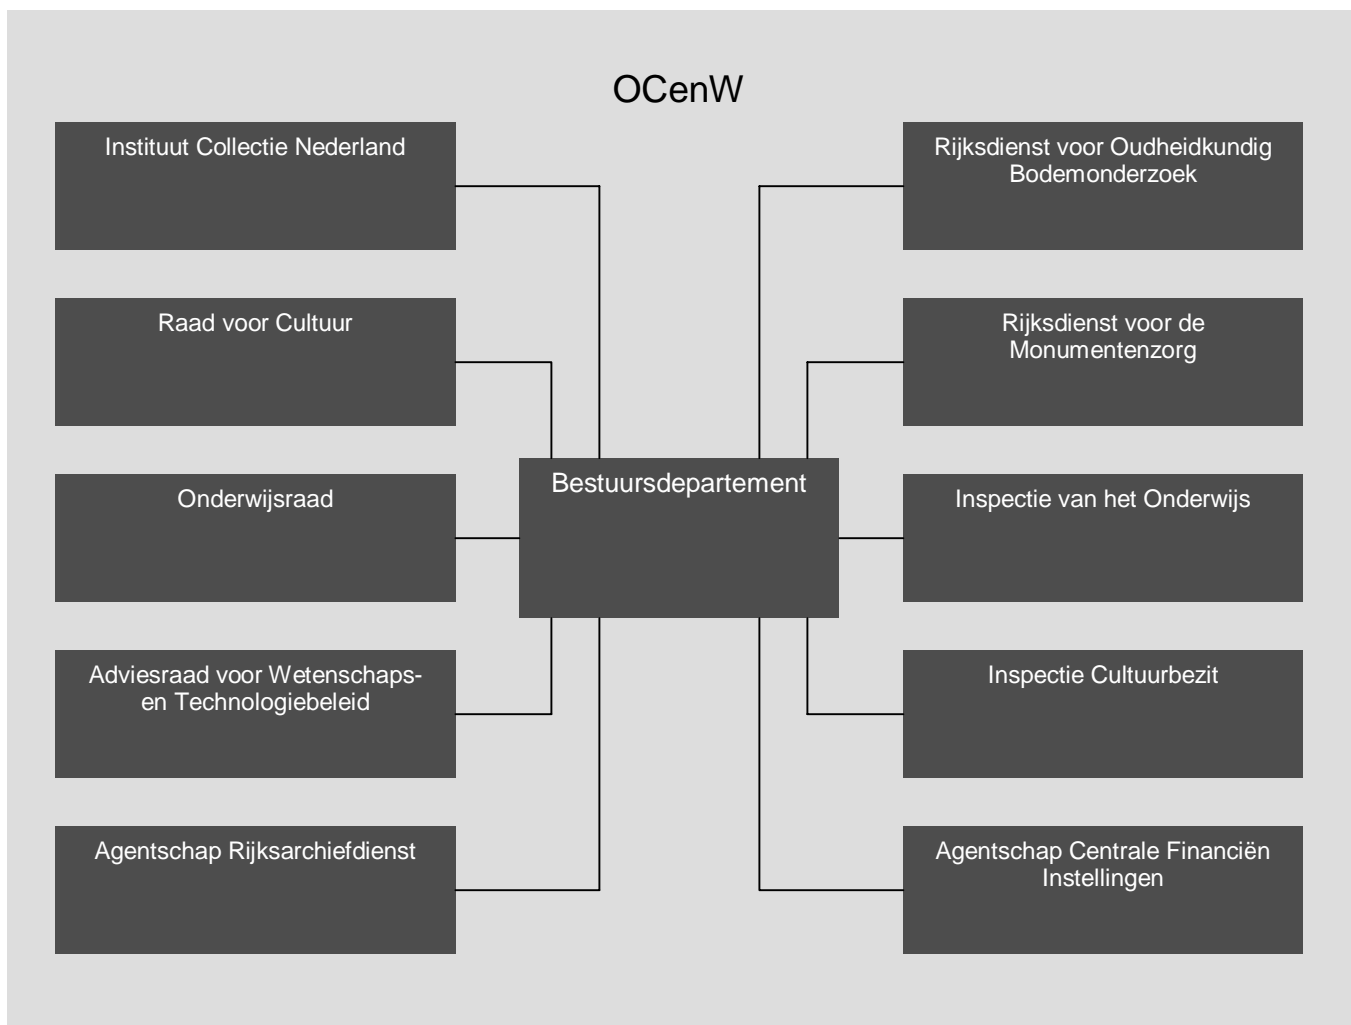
OCenW

Instituut Collectie Nederland

Raad voor Cultuur

Onderwijsraad

Adviesraad voor Wetenschaps- en Technologiebeleid

Agentschap Rijksarchiefdienst

Bestuursdepartement

Rijksdienst voor Oudheidkundig Bodemonderzoek

Rijksdienst voor de Monumentenzorg

Inspectie van het Onderwijs

Inspectie Cultuurbezit

Agentschap Centrale Financiën Instellingen